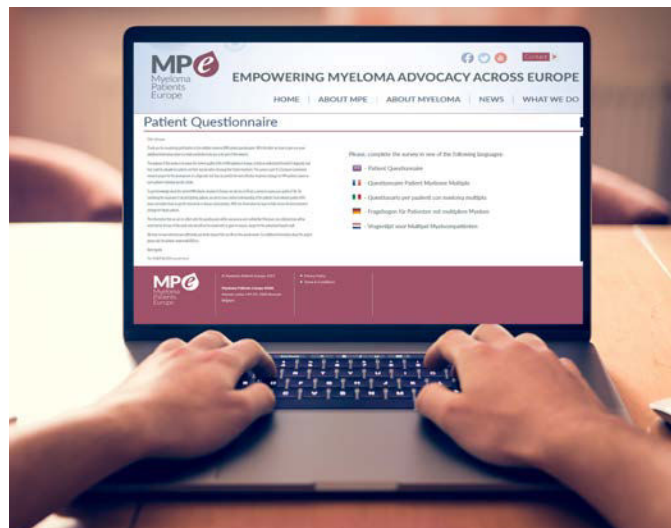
MPe
Myeloma
Patients
Europe

Contact

EMPOWERING MYELOMA ADVOCACY ACROSS EUROPE

HOME | ABOUT MPE | ABOUT MYELOMA | NEWS | WHAT WE DO

Patient Questionnaire

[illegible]

Please, complete the survey in one of the following languages:

- Patient Questionnaire
- Questionnaire Patient Myelome Multiple
- Questionario per pazienti con mieloma multiplo
- Fragebogen für Patienten mit multiplem Myelom
- Vragenlijst voor Multipel Myeloompatiënten

MPe
Myeloma
Patients
Europe

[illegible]